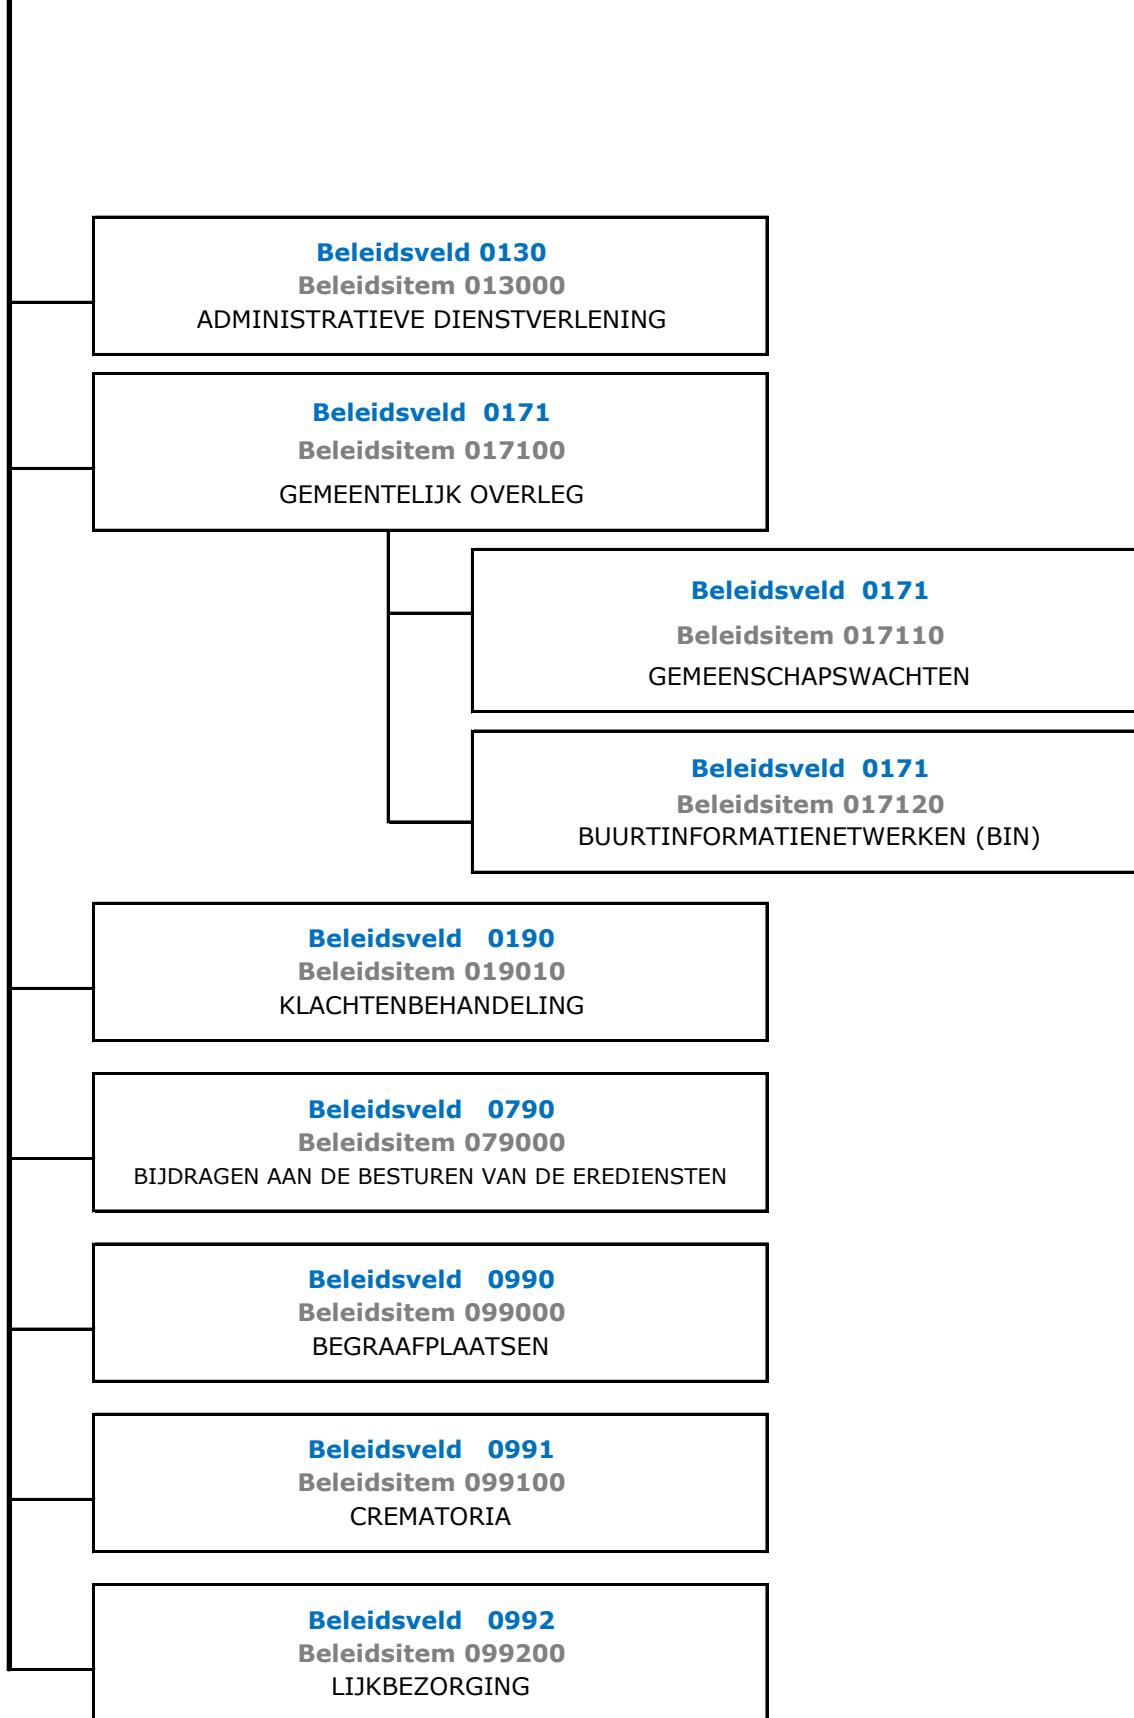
Beleidsveld 0130
Beleidsitem 013000
ADMINISTRATIEVE DIENSTVERLENING

Beleidsveld 0171
Beleidsitem 017100
GEMEENTELIJK OVERLEG

Beleidsveld 0171
Beleidsitem 017110
GEMEENSCHAPSWACHTEN

Beleidsveld 0171
Beleidsitem 017120
BUURTINFORMATIENETWERKEN (BIN)

Beleidsveld 0190
Beleidsitem 019010
KLACHTENBEHANDELING

Beleidsveld 0790
Beleidsitem 079000
BIJDRAGEN AAN DE BESTUREN VAN DE EREDIENSTEN

Beleidsveld 0990
Beleidsitem 099000
BEGRAAFPLAATSEN

Beleidsveld 0991
Beleidsitem 099100
CREMATORIA

Beleidsveld 0992
Beleidsitem 099200
LIJKBEZORGING